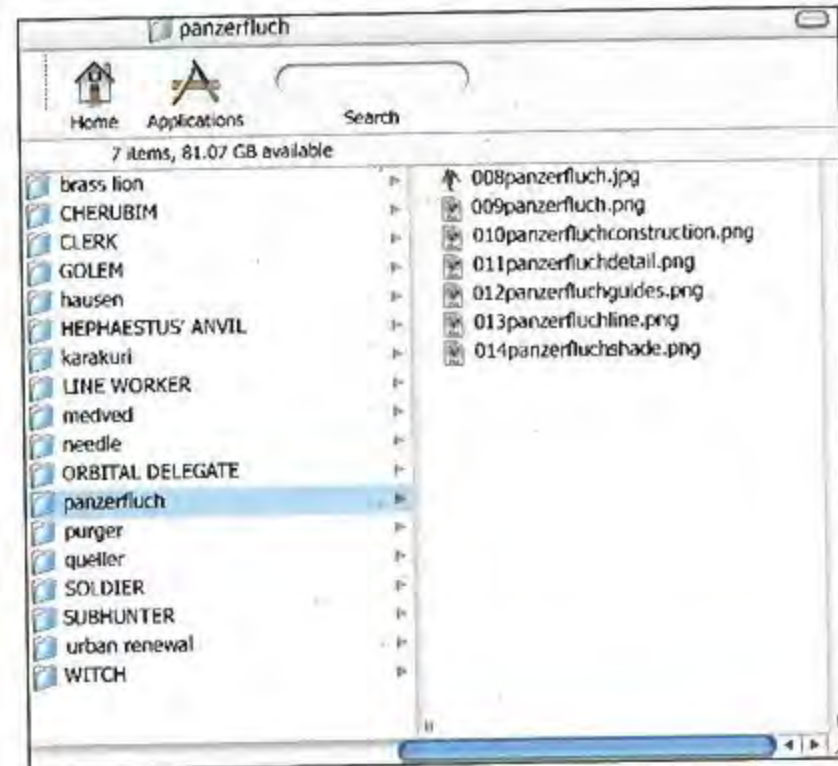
panzerfluch

Home Applications Search

7 items, 81.07 GB available

brass lion
CHERUBIM
CLERK
GOLEM
hausen
HEPHAESTUS' ANVIL
karakuri
LINE WORKER
medved
needle
ORBITAL DELEGATE
panzerfluch
purger
queller
SOLDIER
SUBHUNTER
urban renewal
WITCH

008panzerfluch.jpg
009panzerfluch.png
010panzerfluchconstruction.png
011panzerfluchdetail.png
012panzerfluchguides.png
013panzerfluchline.png
014panzerfluchshade.png